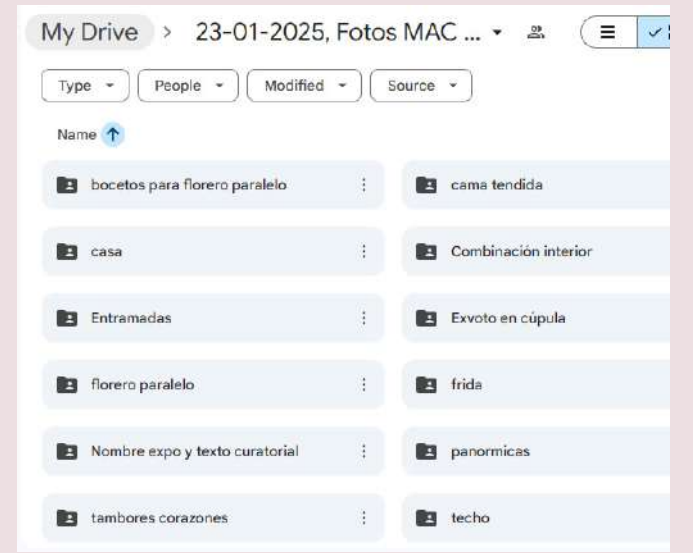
My Drive > 23-01-2025, Fotos MAC ...

Type
People
Modified
Source

Name

bocetos para florero paralelo
cama tendida
casa
Combinación interior
Entramadas
Exvoto en cúpula
florero paralelo
frida
Nombre expo y texto curatorial
panormicas
tambores corazones
techo